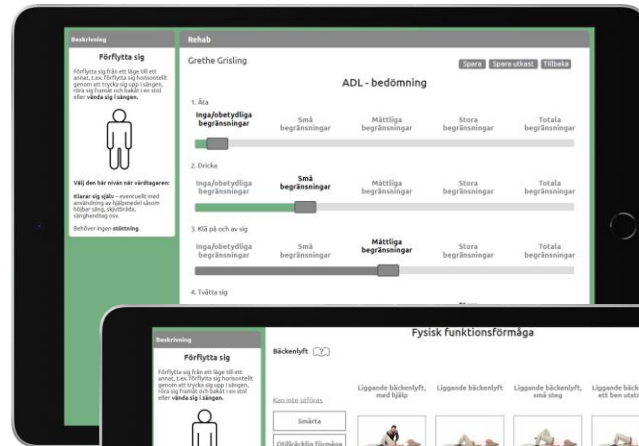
Beskrivning

Förflytta sig

Förflytta sig från ett läge till ett annat, t.ex. Förflytta sig horisontellt genom att trycka sig upp i sängen, röra sig framåt och bakåt i en stol eller **vända sig i sängen.**

Välj den här nivån när vårdtagaren:

**Klarar sig själv** – eventuellt med användning av hjälpmedel såsom höjbar säng, skjutbräda, sänghandtag osv.

Behöver ingen **stöttning**

Rehab

Grethe Grisling

Spara | Spara utkast | Tillbaka

ADL - bedömning

1. Äta

Inga/obetydliga begränsningar | Små begränsningar | Måttliga begränsningar | Stora begränsningar | Totala begränsningar

2. Dricka

Inga/obetydliga begränsningar | Små begränsningar | Måttliga begränsningar | Stora begränsningar | Totala begränsningar

3. Klä på och av sig

Inga/obetydliga begränsningar | Små begränsningar | Måttliga begränsningar | Stora begränsningar | Totala begränsningar

4. Tvätta sig

Beskrivning

Förflytta sig

Förflytta sig från ett läge till ett annat, t.ex. Förflytta sig horisontellt genom att trycka sig upp i sängen, röra sig framåt och bakåt i en stol eller **vända sig i sängen.**

Fysisk funktionsförmåga

Bäckenlyft

Kan inte utföras

Smärta

Otillräcklig förmåga

Liggande bäckenlyft, med hjälp | Liggande bäckenlyft | Liggande bäckenlyft, små steg | Liggande bäck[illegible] ett ben utstr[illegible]